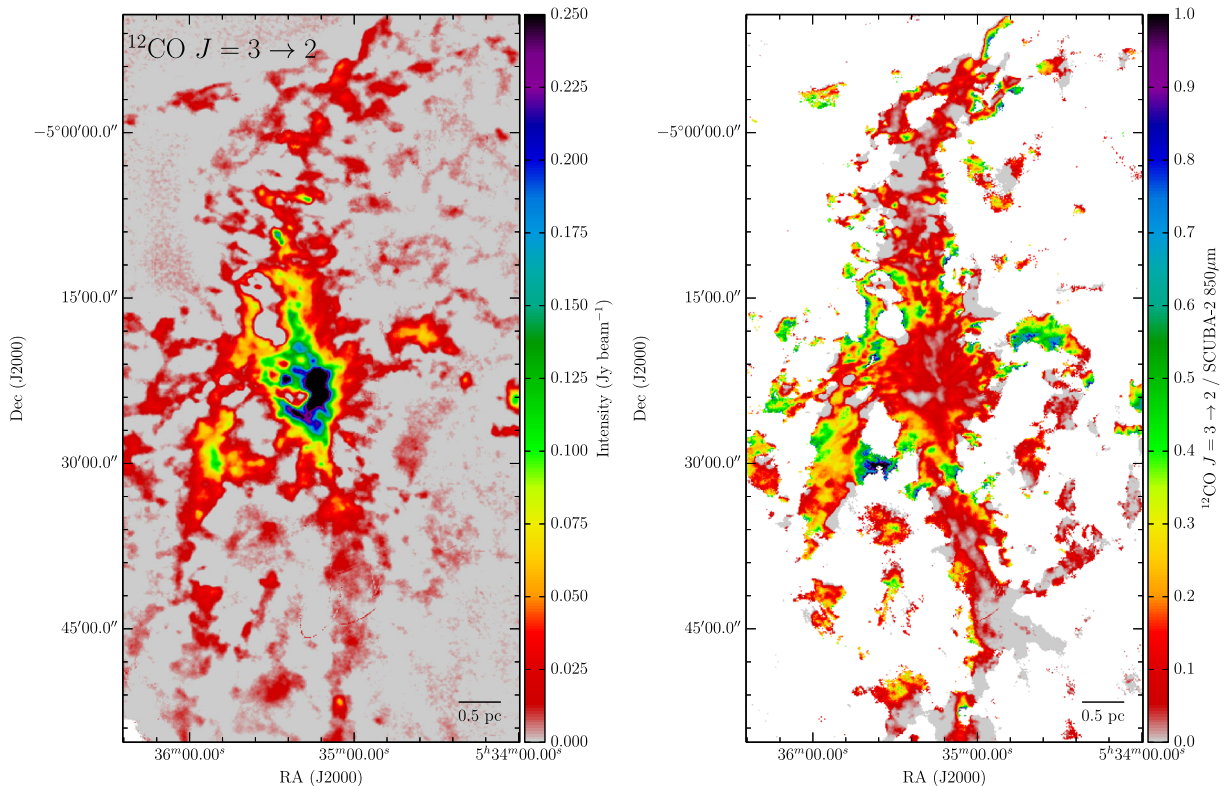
$^{12}$CO $J = 3 \rightarrow 2$

0.250
0.225
0.200
0.175
0.150
0.125
0.100
0.075
0.050
0.025
0.000

Intensity (Jy beam$^{-1}$)

Dec (J2000)

$-5°00'00.0''$
$15'00.0''$
$30'00.0''$
$45'00.0''$

0.5 pc

$36^m00.00^s$
$35^m00.00^s$
$5^h34^m00.00^s$

RA (J2000)

1.0
0.9
0.8
0.7
0.6
0.5
0.4
0.3
0.2
0.1
0.0

$^{12}$CO $J = 3 \rightarrow 2$ / SCUBA-2 850$\mu$m

Dec (J2000)

$-5°00'00.0''$
$15'00.0''$
$30'00.0''$
$45'00.0''$

0.5 pc

$36^m00.00^s$
$35^m00.00^s$
$5^h34^m00.00^s$

RA (J2000)